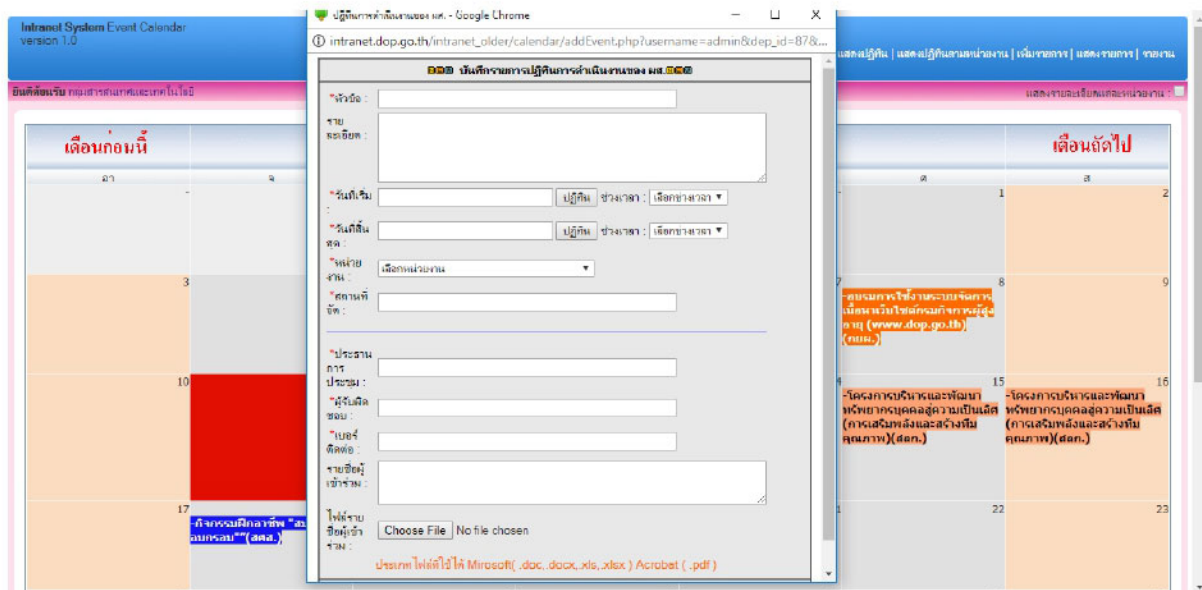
Intranet System Event Calendar
version 1.0

ปฏิทินการดำเนินงานของ ผส. - Google Chrome

intranet.dop.go.th/intranet_older/calendar/addEvent.php?username=admin&dep_id=87&...

แสดงปฏิทิน | แสดงปฏิทินตามหน่วยงาน | เพิ่มรายการ | แสดงรายการ | ออกงาน

ยินดีต้อนรับ กลุ่มสารสนเทศและเทคโนโลยี

แสดงรายละเอียดและหน่วยงาน :

เดือนก่อนนี้

เดือนถัดไป

อา | จ | ศ | ส

บันทึกรายการปฏิทินการดำเนินงานของ ผส.

*หัวข้อ :

รายละเอียด :

*วันที่เริ่ม :
ปฏิทิน ช่วงเวลา : เลือกช่วงเวลา

*วันที่สิ้นสุด :
ปฏิทิน ช่วงเวลา : เลือกช่วงเวลา

*หน่วยงาน :
เลือกหน่วยงาน

*สถานที่จัด :

*ประธานการประชุม :

*ผู้รับผิดชอบ :

*เบอร์ติดต่อ :

รายชื่อผู้เข้าร่วม :

ไฟล์รายชื่อผู้เข้าร่วม :
Choose File No file chosen

ประเภทไฟล์ที่ใช้ได้ Mirosoft( .doc,.docx,.xls,.xlsx ) Acrobat ( .pdf )

1
2
3
7
8
-อบรมการใช้งานระบบจัดการเนื้อหาเว็บไซต์กรมกิจการผู้สูงอายุ (www.dop.go.th) (กยผ.)
9
10
14
15
-โครงการบริหารและพัฒนาทรัพยากรบุคคลสู่ความเป็นเลิศ (การเสริมพลังและสร้างทีมคุณภาพ)(สกด.)
16
-โครงการบริหารและพัฒนาทรัพยากรบุคคลสู่ความเป็นเลิศ (การเสริมพลังและสร้างทีมคุณภาพ)(สกด.)
17
-กิจกรรมฝึกอาชีพ "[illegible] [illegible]อบกรอบ""(สดส.)
21
22
23